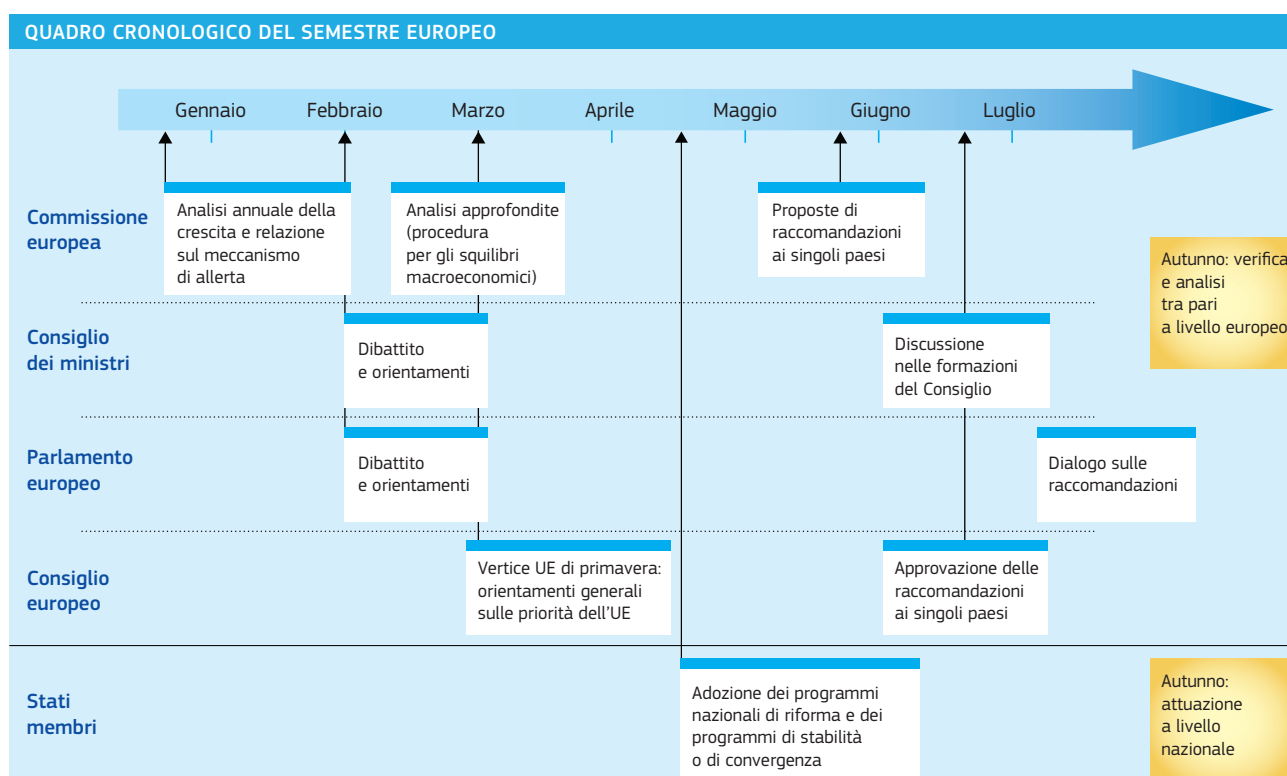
QUADRO CRONOLOGICO DEL SEMESTRE EUROPEO

Gennaio Febbraio Marzo Aprile Maggio Giugno Luglio

Commissione europea

Analisi annuale della crescita e relazione sul meccanismo di allerta

Analisi approfondite (procedura per gli squilibri macroeconomici)

Proposte di raccomandazioni ai singoli paesi

Autunno: verifica e analisi tra pari a livello europeo

Consiglio dei ministri

Dibattito e orientamenti

Discussione nelle formazioni del Consiglio

Parlamento europeo

Dibattito e orientamenti

Dialogo sulle raccomandazioni

Consiglio europeo

Vertice UE di primavera: orientamenti generali sulle priorità dell'UE

Approvazione delle raccomandazioni ai singoli paesi

Stati membri

Adozione dei programmi nazionali di riforma e dei programmi di stabilità o di convergenza

Autunno: attuazione a livello nazionale